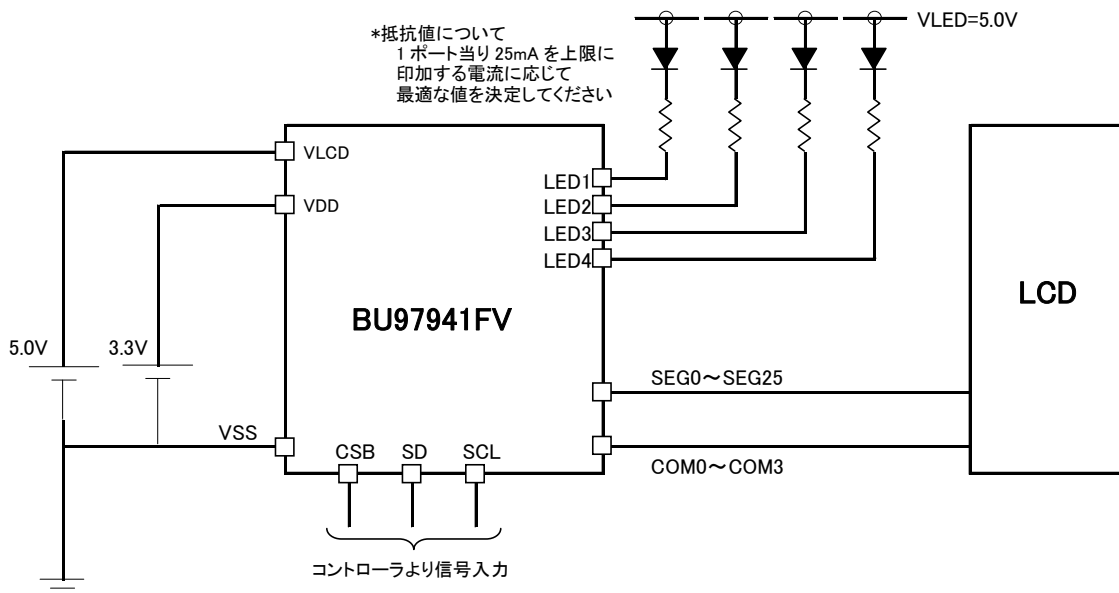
*抵抗値について
1 ポート当り 25mA を上限に
印加する電流に応じて
最適な値を決定してください

VLED=5.0V

VLCD

VDD

LED1
LED2
LED3
LED4

BU97941FV

LCD

5.0V

3.3V

SEG0～SEG25

VSS

CSB

SD

SCL

COM0～COM3

コントローラより信号入力